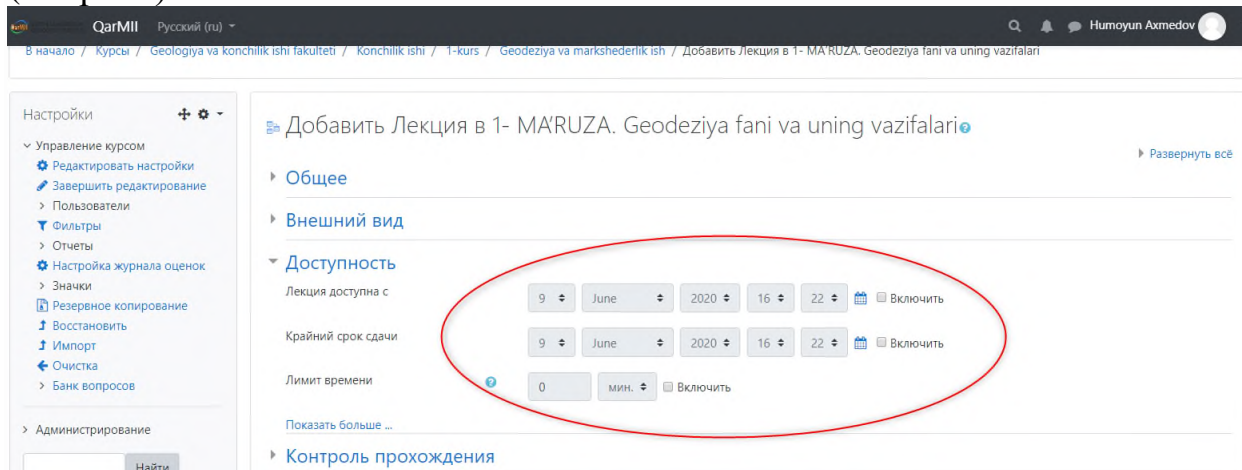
QarMII Русский (ru)

Humoyun Axmedov

В начало / Курсы / Geologiya va konchilik ishi fakulteti / Konchilik ishi / 1-kurs / Geodeziya va markshederlik ish / Добавить Лекция в 1- MA'RUZA. Geodeziya fani va uning vazifalari

Настройки

Управление курсом
Редактировать настройки
Завершить редактирование
Пользователи
Фильтры
Отчеты
Настройка журнала оценок
Значки
Резервное копирование
Восстановить
Импорт
Очистка
Банк вопросов

Администрирование

Найти

Добавить Лекция в 1- MA'RUZA. Geodeziya fani va uning vazifalari

Развернуть всё

Общее

Внешний вид

Доступность

Лекция доступна с 9 June 2020 16 22 Включить

Крайний срок сдачи 9 June 2020 16 22 Включить

Лимит времени 0 мин. Включить

Показать больше ...

Контроль прохождения